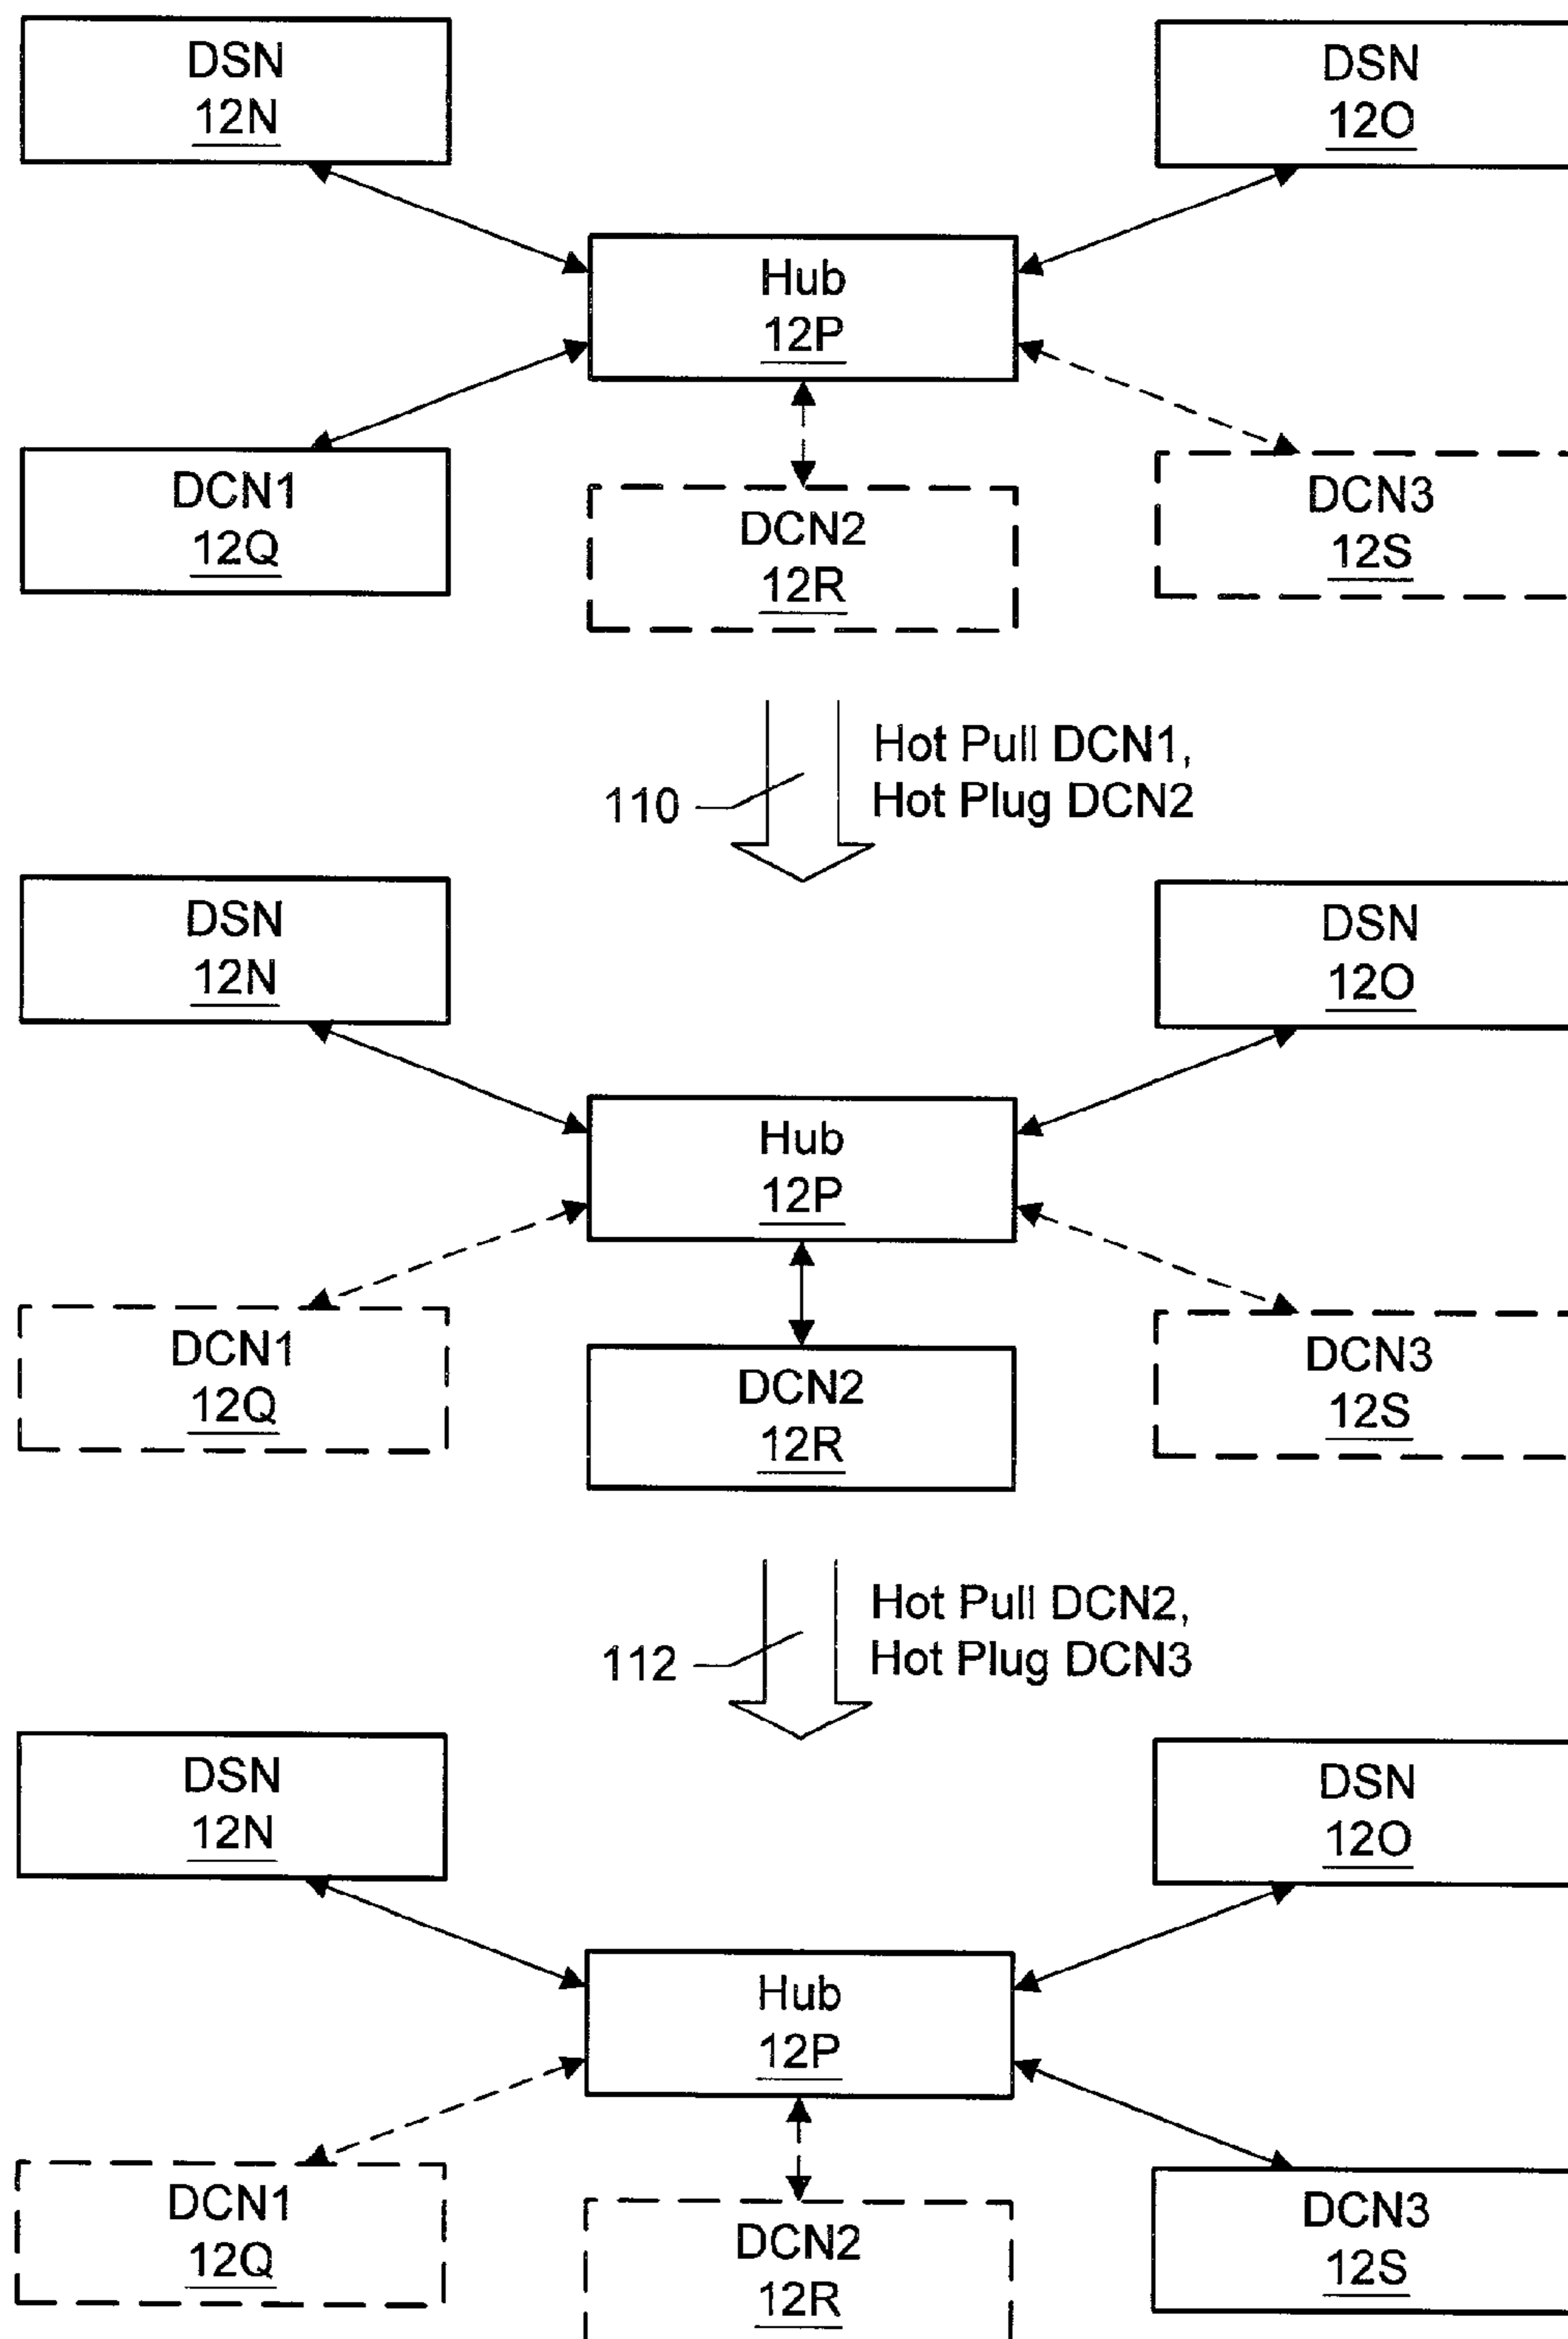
DSN
12N

DSN
12O

Hub
12P

DCN1
12Q

DCN2
12R

DCN3
12S

110

Hot Pull DCN1,
Hot Plug DCN2

DSN
12N

DSN
12O

Hub
12P

DCN1
12Q

DCN2
12R

DCN3
12S

112

Hot Pull DCN2,
Hot Plug DCN3

DSN
12N

DSN
12O

Hub
12P

DCN1
12Q

DCN2
12R

DCN3
12S